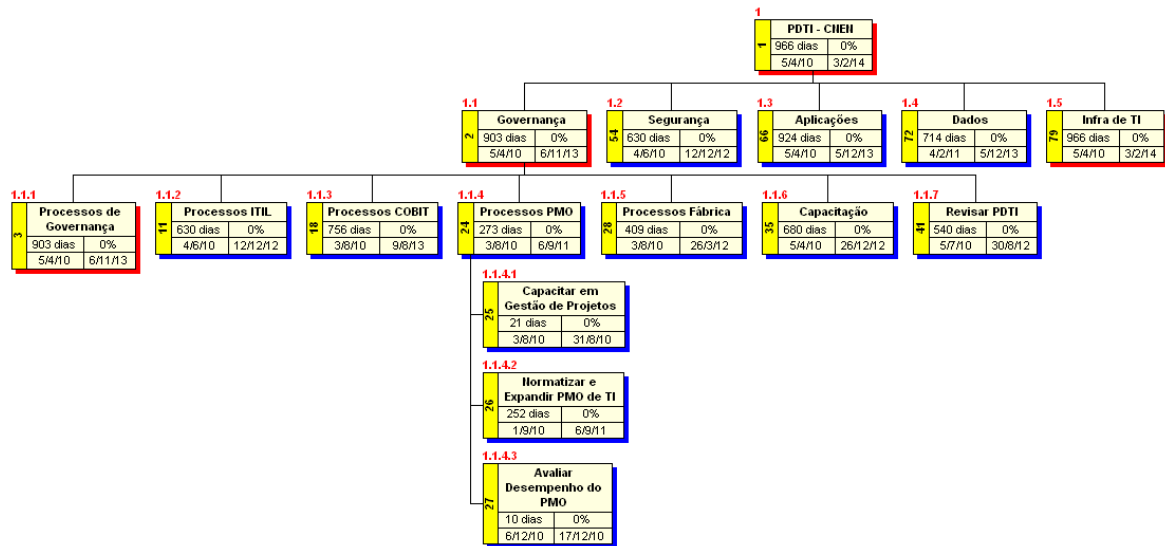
1
PDTI - CNEN
1
966 dias | 0%
5/4/10 | 3/2/14

1.1
Governança
2
903 dias | 0%
5/4/10 | 6/11/13

1.2
Segurança
54
630 dias | 0%
4/6/10 | 12/12/12

1.3
Aplicações
66
924 dias | 0%
5/4/10 | 5/12/13

1.4
Dados
72
714 dias | 0%
4/2/11 | 5/12/13

1.5
Infra de TI
79
966 dias | 0%
5/4/10 | 3/2/14

1.1.1
Processos de Governança
3
903 dias | 0%
5/4/10 | 6/11/13

1.1.2
Processos ITIL
11
630 dias | 0%
4/6/10 | 12/12/12

1.1.3
Processos COBIT
18
756 dias | 0%
3/8/10 | 9/8/13

1.1.4
Processos PMO
24
273 dias | 0%
3/8/10 | 6/9/11

1.1.5
Processos Fábrica
28
409 dias | 0%
3/8/10 | 26/3/12

1.1.6
Capacitação
35
680 dias | 0%
5/4/10 | 26/12/12

1.1.7
Revisar PDTI
41
540 dias | 0%
5/7/10 | 30/8/12

1.1.4.1
Capacitar em Gestão de Projetos
25
21 dias | 0%
3/8/10 | 31/8/10

1.1.4.2
Normatizar e Expandir PMO de TI
26
252 dias | 0%
1/9/10 | 6/9/11

1.1.4.3
Avaliar Desempenho do PMO
27
10 dias | 0%
6/12/10 | 17/12/10